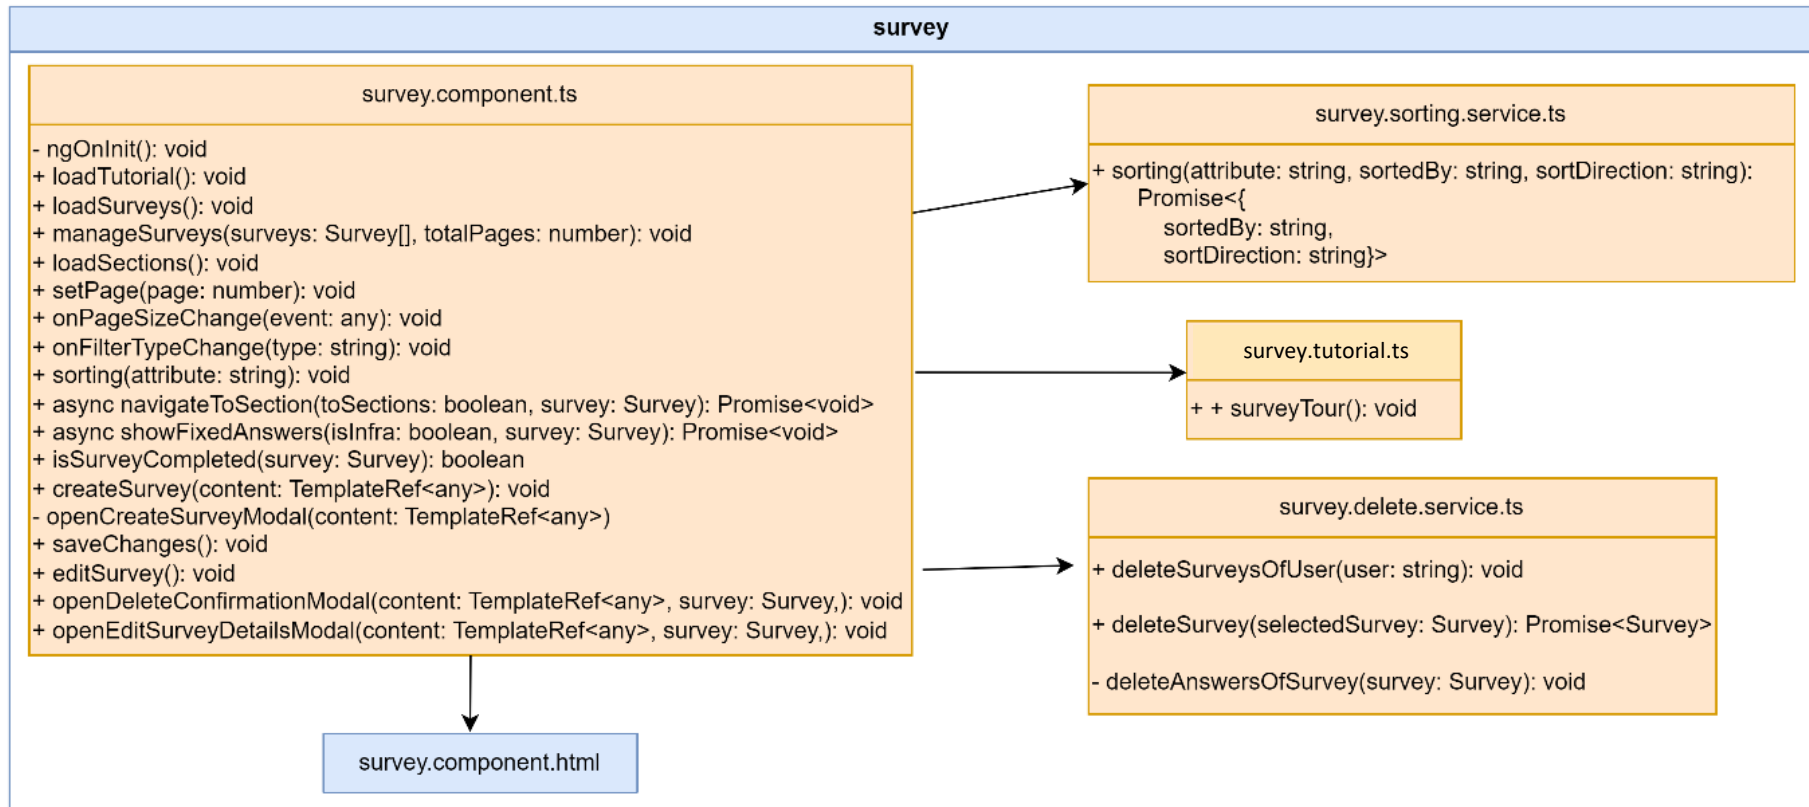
survey

survey.component.ts

- ngOnInit(): void
+ loadTutorial(): void
+ loadSurveys(): void
+ manageSurveys(surveys: Survey[], totalPages: number): void
+ loadSections(): void
+ setPage(page: number): void
+ onPageSizeChange(event: any): void
+ onFilterTypeChange(type: string): void
+ sorting(attribute: string): void
+ async navigateToSection(toSections: boolean, survey: Survey): Promise<void>
+ async showFixedAnswers(isInfra: boolean, survey: Survey): Promise<void>
+ isSurveyCompleted(survey: Survey): boolean
+ createSurvey(content: TemplateRef<any>): void
- openCreateSurveyModal(content: TemplateRef<any>)
+ saveChanges(): void
+ editSurvey(): void
+ openDeleteConfirmationModal(content: TemplateRef<any>, survey: Survey,): void
+ openEditSurveyDetailsModal(content: TemplateRef<any>, survey: Survey,): void

survey.sorting.service.ts

+ sorting(attribute: string, sortedBy: string, sortDirection: string): Promise<{ sortedBy: string, sortDirection: string}>

survey.tutorial.ts

+ + surveyTour(): void

survey.delete.service.ts

+ deleteSurveysOfUser(user: string): void

+ deleteSurvey(selectedSurvey: Survey): Promise<Survey>

- deleteAnswersOfSurvey(survey: Survey): void

survey.component.html